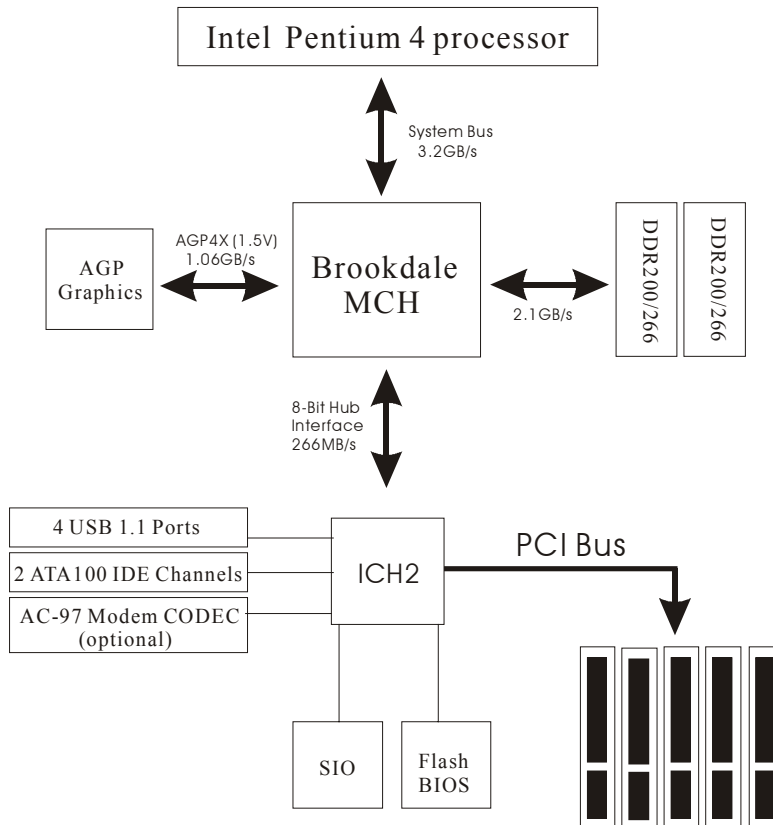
Intel Pentium 4 processor

System Bus
3.2GB/s

AGP4X (1.5V)
1.06GB/s

AGP
Graphics

Brookdale
MCH

2.1GB/s

DDR200/266

DDR200/266

8-Bit Hub
Interface
266MB/s

4 USB 1.1 Ports

2 ATA100 IDE Channels

AC-97 Modem CODEC
(optional)

ICH2

PCI Bus

SIO

Flash
BIOS